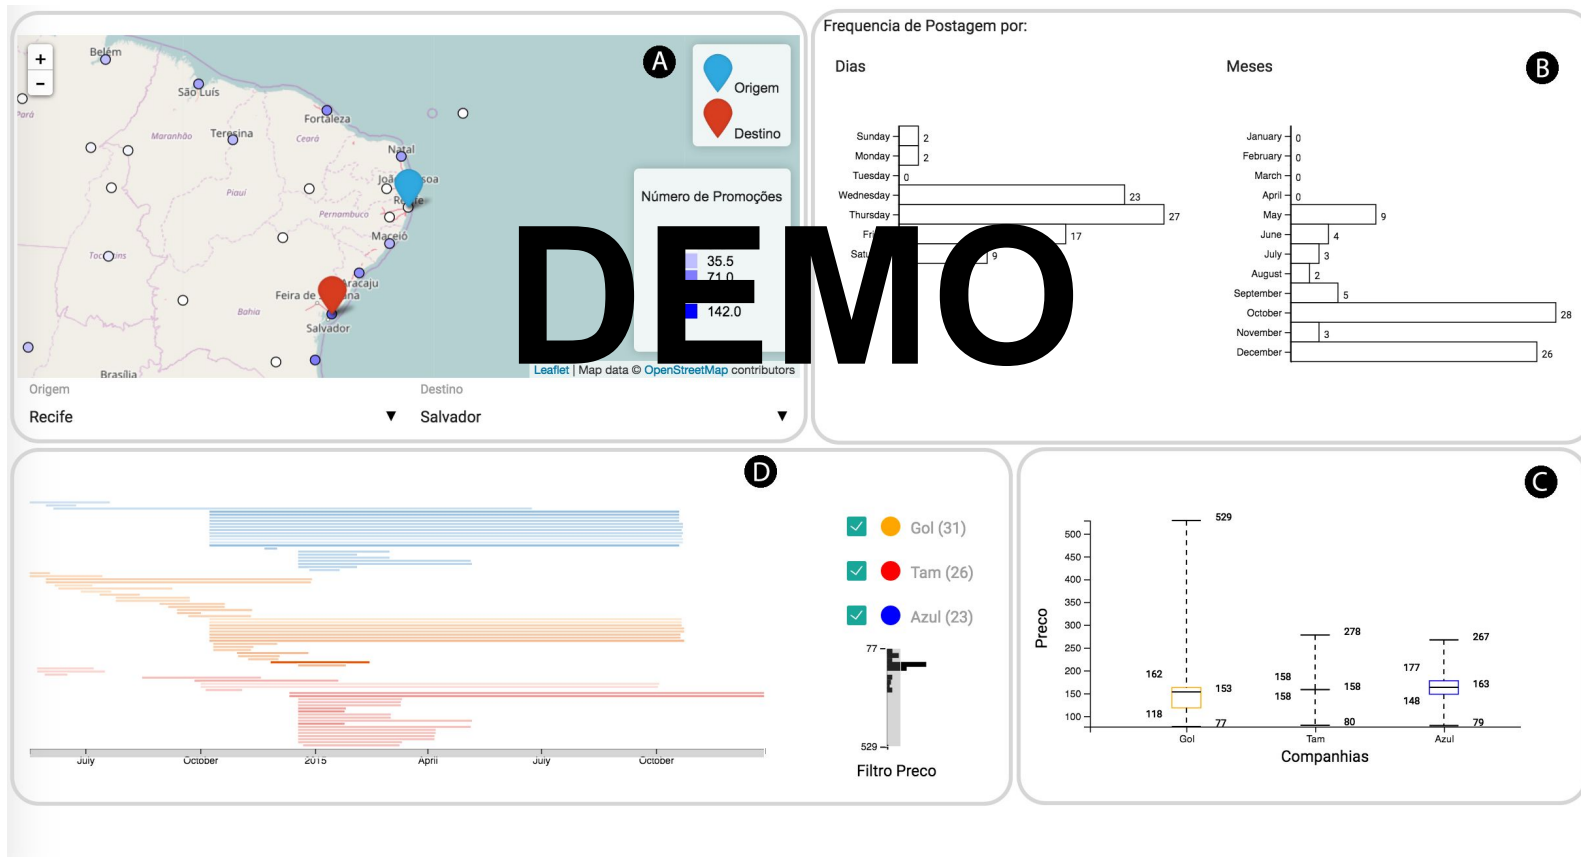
A

+
-

Belém
São Luís
Pará
Maranhão
Teresina
Fortaleza
Ceará
Natal
João Pessoa
Recife
Piauí
Pernambuco
Maceió
Tocantins
Aracaju
Feira de Santana
Bahia
Salvador
Brasília

Origem
Destino

Número de Promoções
35.5
71.0
142.0

Leaflet | Map data © OpenStreetMap contributors

Origem
Recife ▼
Destino
Salvador ▼

DEMO

Frequencia de Postagem por:
B

Dias

| Day | Count |
|---|---|
| Sunday | 2 |
| Monday | 2 |
| Tuesday | 0 |
| Wednesday | 23 |
| Thursday | 27 |
| Fr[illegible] | 17 |
| Sat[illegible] | 9 |

Meses

| Month | Count |
|---|---|
| January | 0 |
| February | 0 |
| March | 0 |
| April | 0 |
| May | 9 |
| June | 4 |
| July | 3 |
| August | 2 |
| September | 5 |
| October | 28 |
| November | 3 |
| December | 26 |

D

Gol (31)
Tam (26)
Azul (23)

77
529
Filtro Preco

July October 2015 April July October

C

Preco
500 450 400 350 300 250 200 150 100
529
162
153
118
77
278
158
158
80
267
177
163
148
79
Gol Tam Azul
Companhias